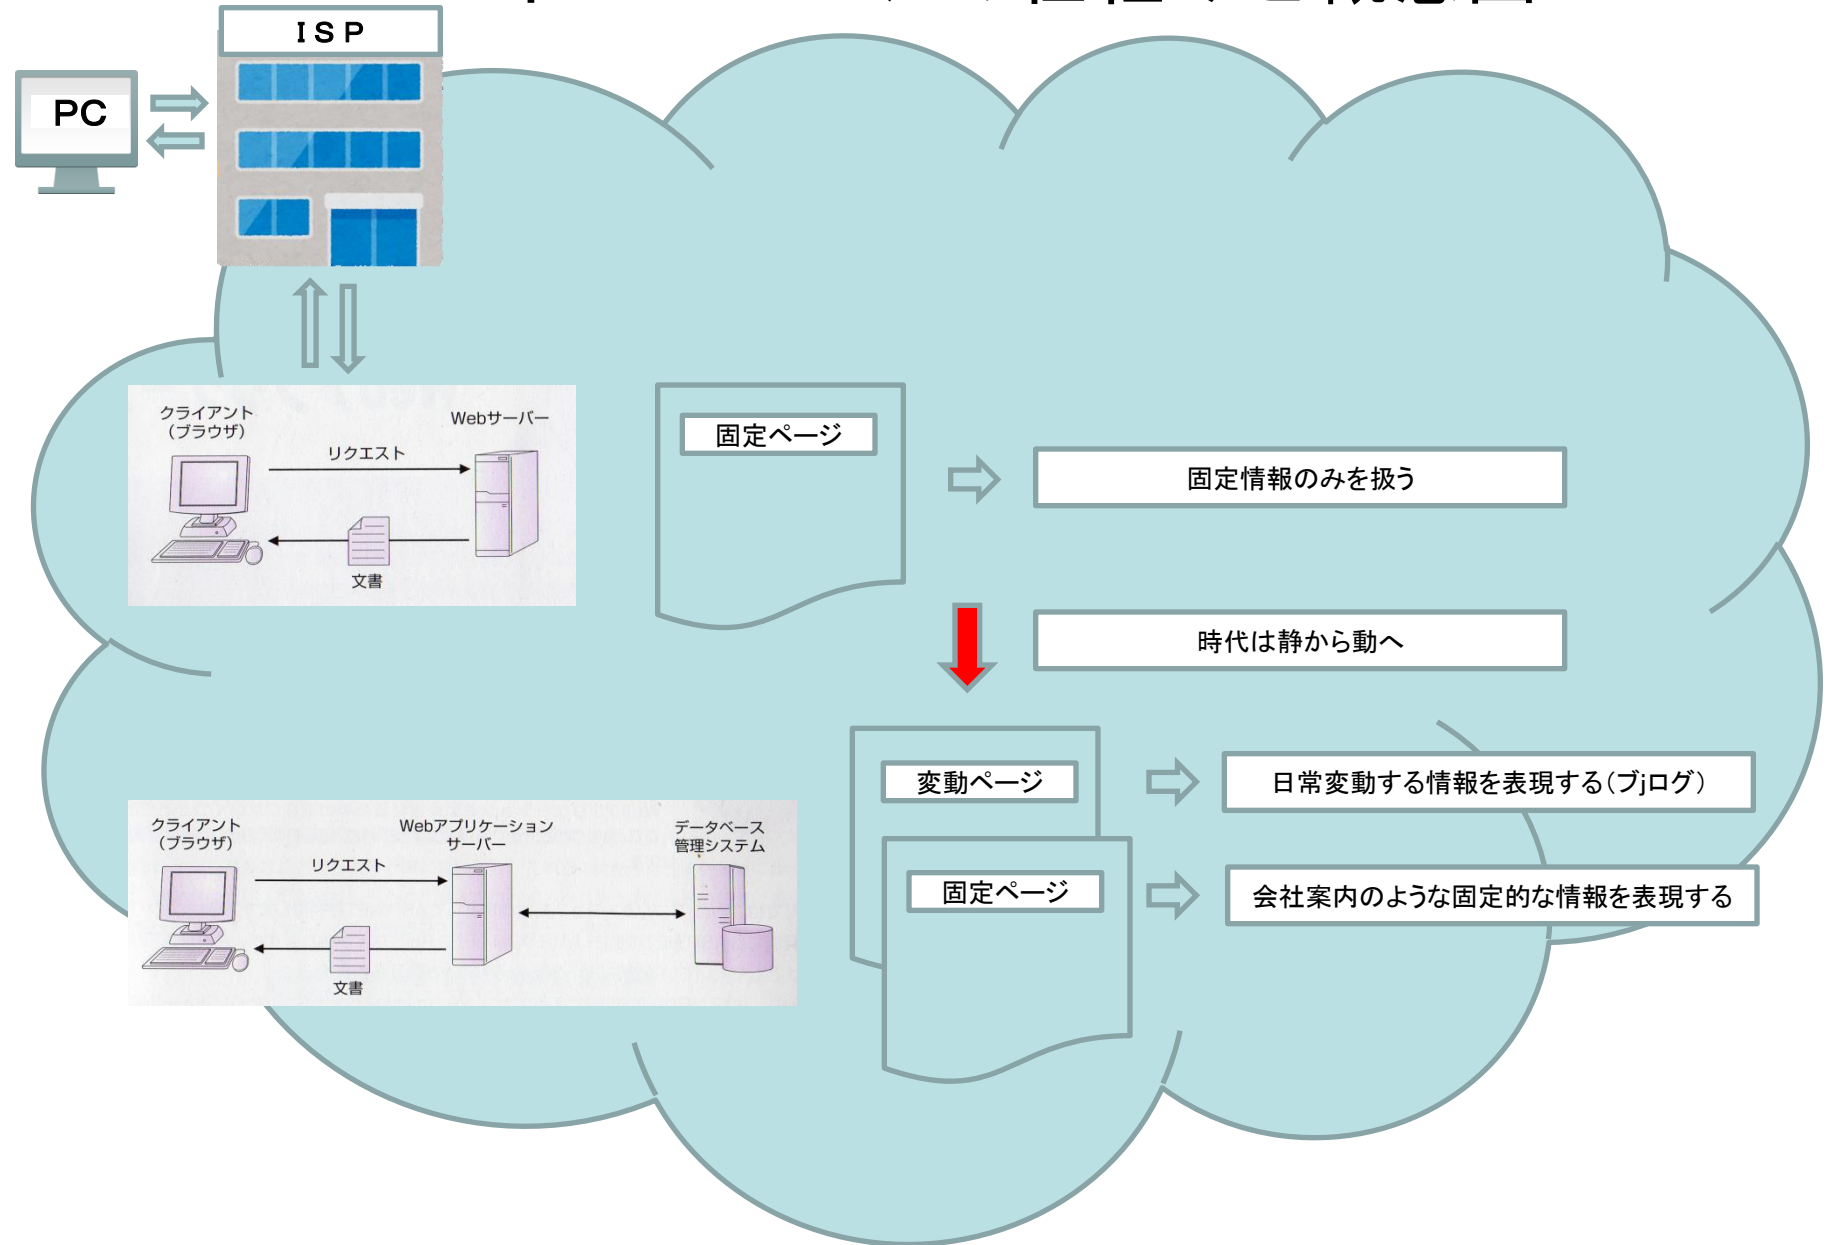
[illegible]

ISP

PC

クライアント
(ブラウザ)

Webサーバー

リクエスト

文書

固定ページ

固定情報のみを扱う

時代は静から動へ

変動ページ

日常変動する情報を表現する(ブjログ)

固定ページ

会社案内のような固定的な情報を表現する

クライアント
(ブラウザ)

Webアプリケーション
サーバー

データベース
管理システム

リクエスト

文書